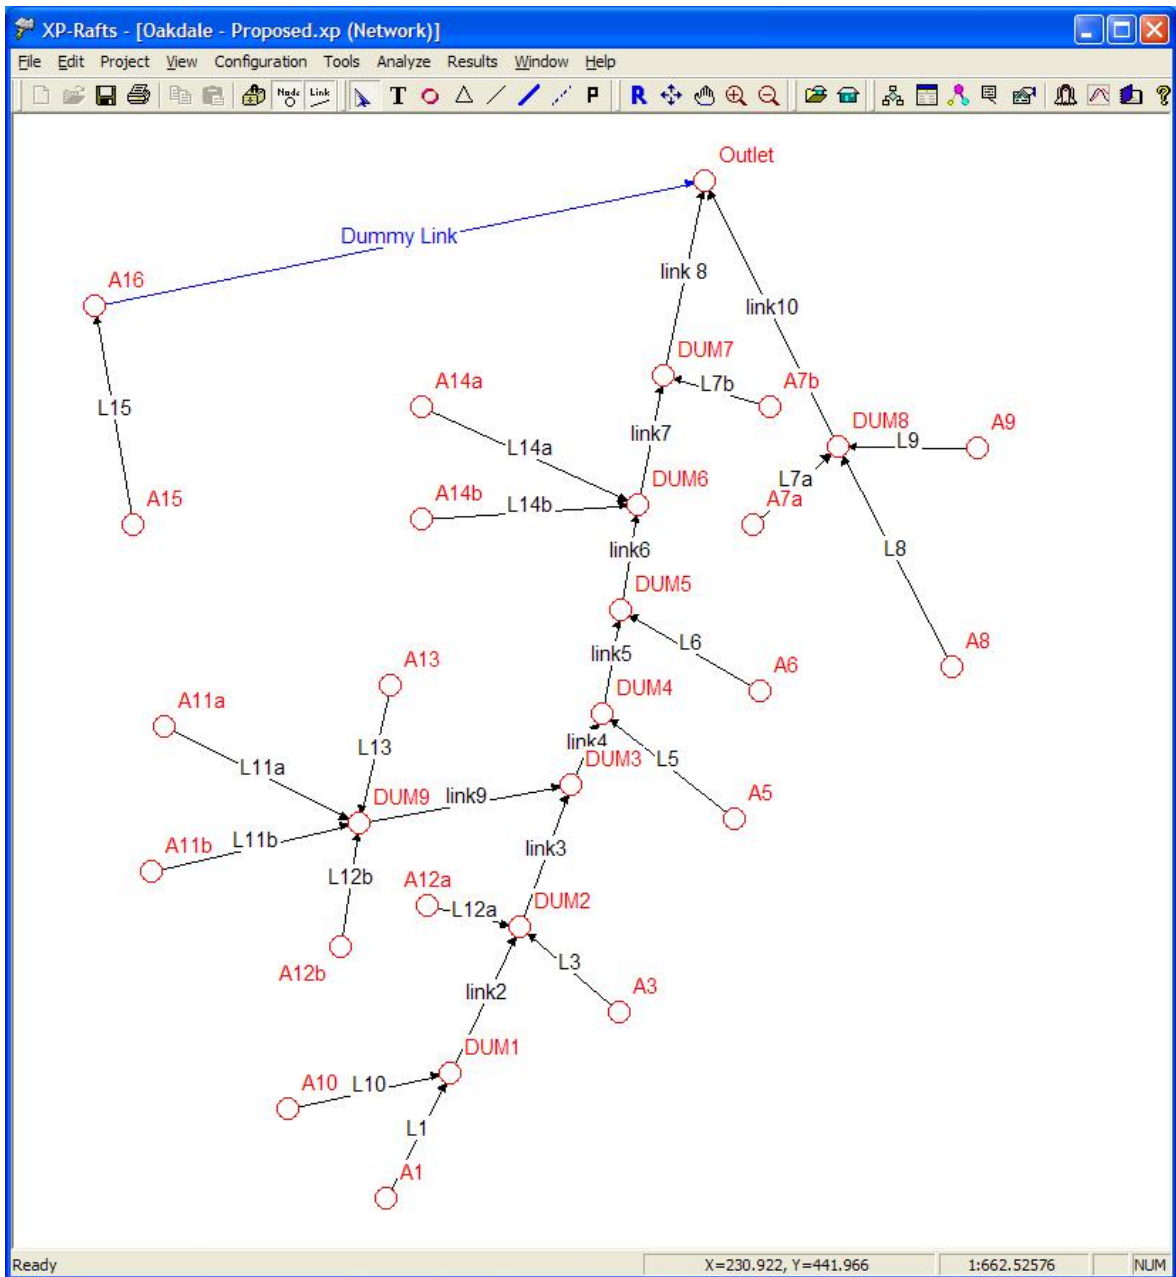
XP-Rafts - [Oakdale - Proposed.xp (Network)]

File Edit Project View Configuration Tools Analyze Results Window Help

Node Link T P R

Outlet
Dummy Link
A16
link 8
link10
L15
DUM7
A14a
L7b
A7b
DUM8
A9
link7
L9
L14a
DUM6
L7a
A15
A14b
L14b
A7a
link6
L8
DUM5
A13
L6
A8
link5
A6
A11a
DUM4
L13
link4
DUM3
L5
L11a
DUM9
link9
A5
A11b
L11b
link3
L12b
A12a
DUM2
L12a
A12b
L3
A3
link2
DUM1
A10
L10
L1
A1

Ready
X=230.922, Y=441.966
1:662.52576
NUM